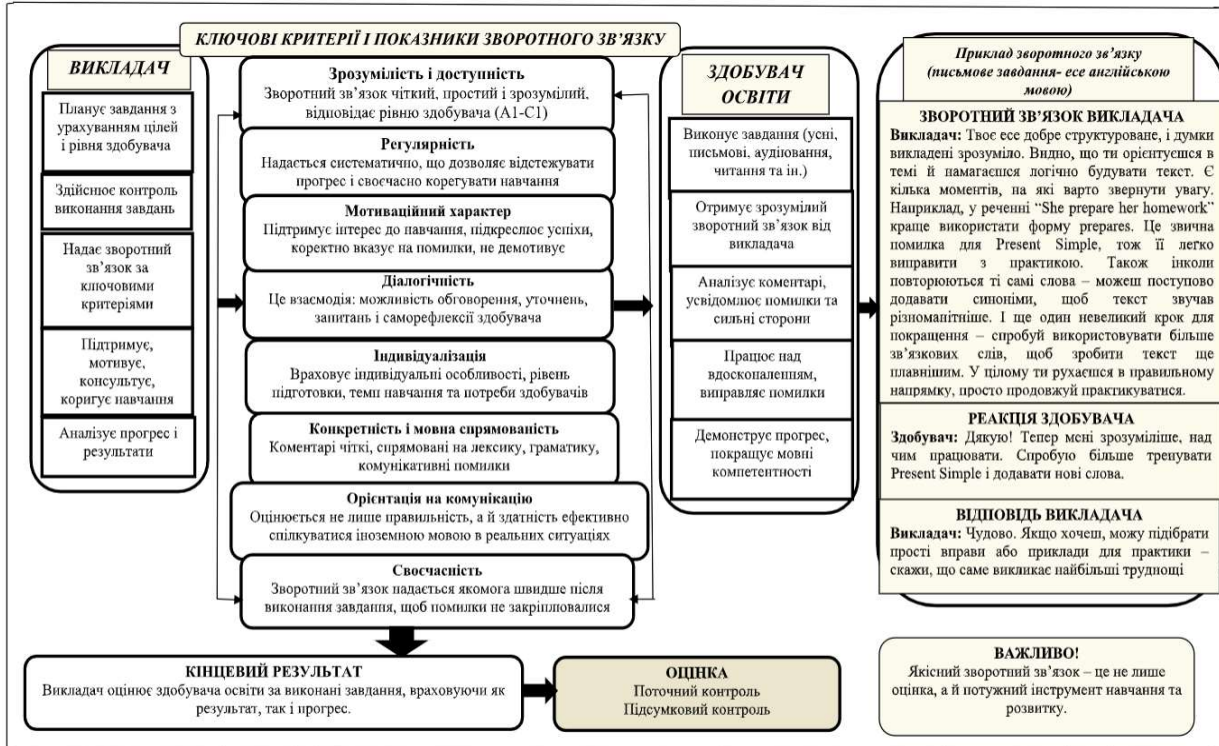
КЛЮЧОВІ КРИТЕРІЇ І ПОКАЗНИКИ ЗВОРОТНОГО ЗВ'ЯЗКУ

ВИКЛАДАЧ

Планує завдання з урахуванням цілей і рівня здобувача

Здійснює контроль виконання завдань

Надає зворотний зв'язок за ключовими критеріями

Підтримує, мотивує, консультує, коригує навчання

Аналізує прогрес і результати

Зрозумілість і доступність
Зворотний зв'язок чіткий, простий і зрозумілий, відповідає рівню здобувача (А1-С1)

Регулярність
Надається систематично, що дозволяє відстежувати прогрес і своєчасно корегувати навчання

Мотиваційний характер
Підтримує інтерес до навчання, підкреслює успіхи, коректно вказує на помилки, не демотивує

Діалогічність
Це взаємодія: можливість обговорення, уточнень, запитань і саморефлексії здобувача

Індивідуалізація
Враховує індивідуальні особливості, рівень підготовки, темп навчання та потреби здобувачів

Конкретність і мовна спрямованість
Коментарі чіткі, спрямовані на лексику, граматику, комунікативні помилки

Орієнтація на комунікацію
Оцінюється не лише правильність, а й здатність ефективно спілкуватися іноземною мовою в реальних ситуаціях

Своєчасність
Зворотний зв'язок надається якомога швидше після виконання завдання, щоб помилки не закріплювалися

ЗДОБУВАЧ ОСВІТИ

Виконує завдання (усні, письмові, аудіювання, читання та ін.)

Отримує зрозумілий зворотний зв'язок від викладача

Аналізує коментарі, усвідомлює помилки та сильні сторони

Працює над вдосконаленням, виправляє помилки

Демонструє прогрес, покращує мовні компетентності

Приклад зворотного зв'язку (письмове завдання- есе англійською мовою)

ЗВОРОТНИЙ ЗВ'ЯЗОК ВИКЛАДАЧА
Викладач: Твоє есе добре структуроване, і думки викладені зрозуміло. Видно, що ти орієнтуєшся в темі й намагаєшся логічно будувати текст. Є кілька моментів, на які варто звернути увагу. Наприклад, у реченні "She prepare her homework" краще використати форму prepares. Це звична помилка для Present Simple, тож її легко виправити з практикою. Також іноді повторюються ті самі слова – можеш поступово додавати синоніми, щоб текст звучав різноманітніше. І ще один невеликий крок для покращення – спробуй використовувати більше зв'язкових слів, щоб зробити текст ще плавнішим. У цілому ти рухаєшся в правильному напрямку, просто продовжуй практикуватися.

РЕАКЦІЯ ЗДОБУВАЧА
Здобувач: Дякую! Тепер мені зрозуміліше, над чим працювати. Спробую більше тренувати Present Simple і додавати нові слова.

ВІДПОВІДЬ ВИКЛАДАЧА
Викладач: Чудово. Якщо хочеш, можу підібрати прості вправи або приклади для практики – скажи, що саме викликає найбільші труднощі

КІНЦЕВИЙ РЕЗУЛЬТАТ
Викладач оцінює здобувача освіти за виконані завдання, враховуючи як результат, так і прогрес.

ОЦІНКА
Поточний контроль
Підсумковий контроль

ВАЖЛИВО!
Якісний зворотний зв'язок – це не лише оцінка, а й потужний інструмент навчання та розвитку.